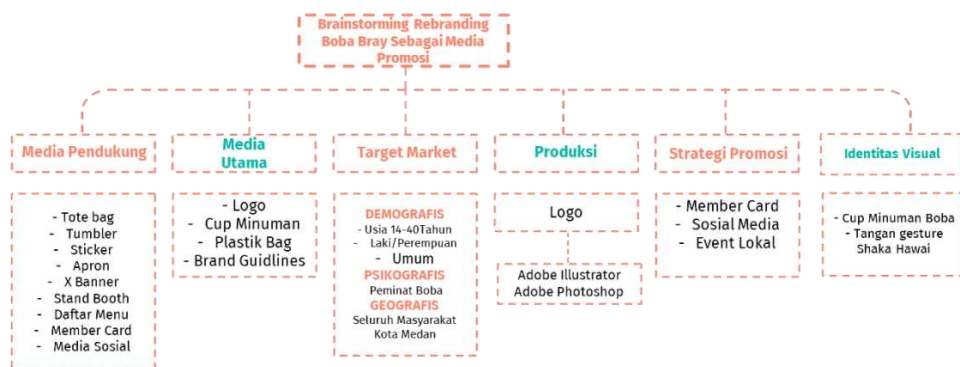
Brainstorming Rebranding Boba Bray Sebagai Media Promosi

Media Pendukung

- Tote bag
- Tumbler
- Sticker
- Apron
- X Banner
- Stand Booth
- Daftar Menu
- Member Card
- Media Sosial

Media Utama

- Logo
- Cup Minuman
- Plastik Bag
- Brand Guidlines

Target Market

DEMOGRAFIS
- Usia 14-40Tahun
- Laki/Perempuan
- Umum
PSIKOGRAFIS
Peminat Boba
GEOGRAFIS
Seluruh Masyarakat Kota Medan

Produksi

Logo

Adobe Illustrator
Adobe Photoshop

Strategi Promosi

- Member Card
- Sosial Media
- Event Lokal

Identitas Visual

- Cup Minuman Boba
- Tangan gesture Shaka Hawai